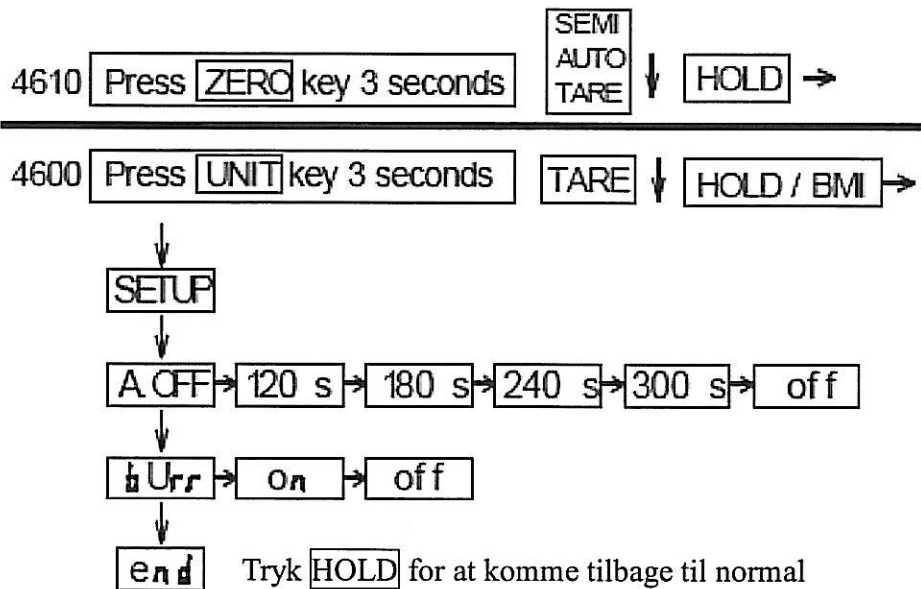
4610 Press ZERO key 3 seconds

SEMI AUTO TARE

HOLD

4600 Press UNIT key 3 seconds

TARE

HOLD / BMI

SETUP

A OFF 120 s 180 s 240 s 300 s off

bUrr on off

end Tryk HOLD for at komme tilbage til normal